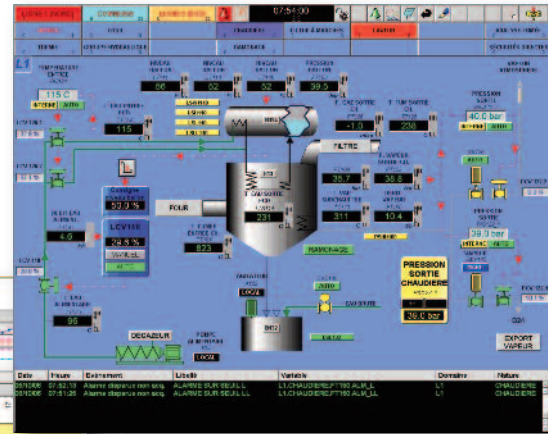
07:54:00

L1

115 C

115

52.0 %

LCV118

28.8 %

4.0

96

DECAZEUR

FOUR

231

823

66

52

52

39.5

-1.9

238

FILTRE

35.7

36.6

31.1

10.4

PRESSION SORTIE CHAUDIERE

39.0 bar

40.0 bar

39.0 bar

EXPORT VAPEUR

| Date | Heure | Evenement | Libellé | Variable | Domaine | Nature |
|---|---|---|---|---|---|---|
| 05/10/06 | 07:52:13 | Alarme disparue non acq. | ALARME SUR SEUIL LL | L1.CHAUDIERE.FT160.ALM_LL | L1 | CHAUDIERE |
| 05/10/06 | 07:51:28 | Alarme disparue non acq. | ALARME SUR SEUIL LL | L1.CHAUDIERE.FT160.ALM_LL | L1 | CHAUDIERE |